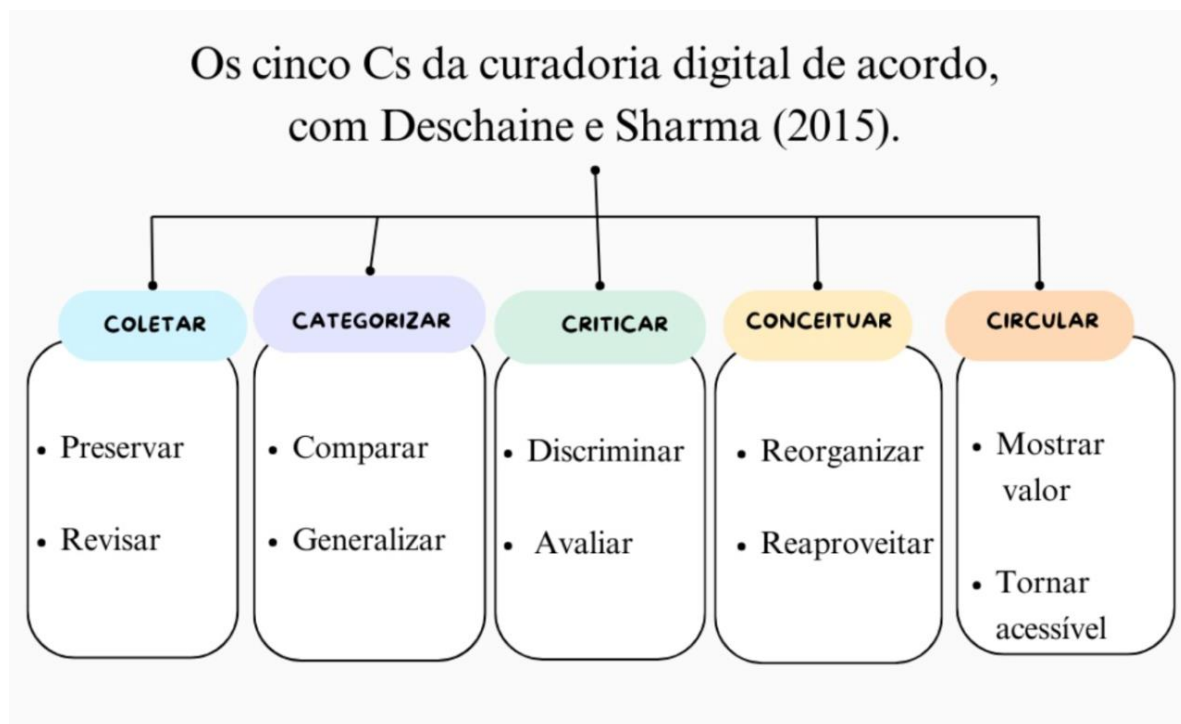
Os cinco Cs da curadoria digital de acordo, com Deschaine e Sharma (2015).

COLETAR
- Preservar
- Revisar

CATEGORIZAR
- Comparar
- Generalizar

CRITICAR
- Discriminar
- Avaliar

CONCEITUAR
- Reorganizar
- Reaproveitar

CIRCULAR
- Mostrar valor
- Tornar acessível